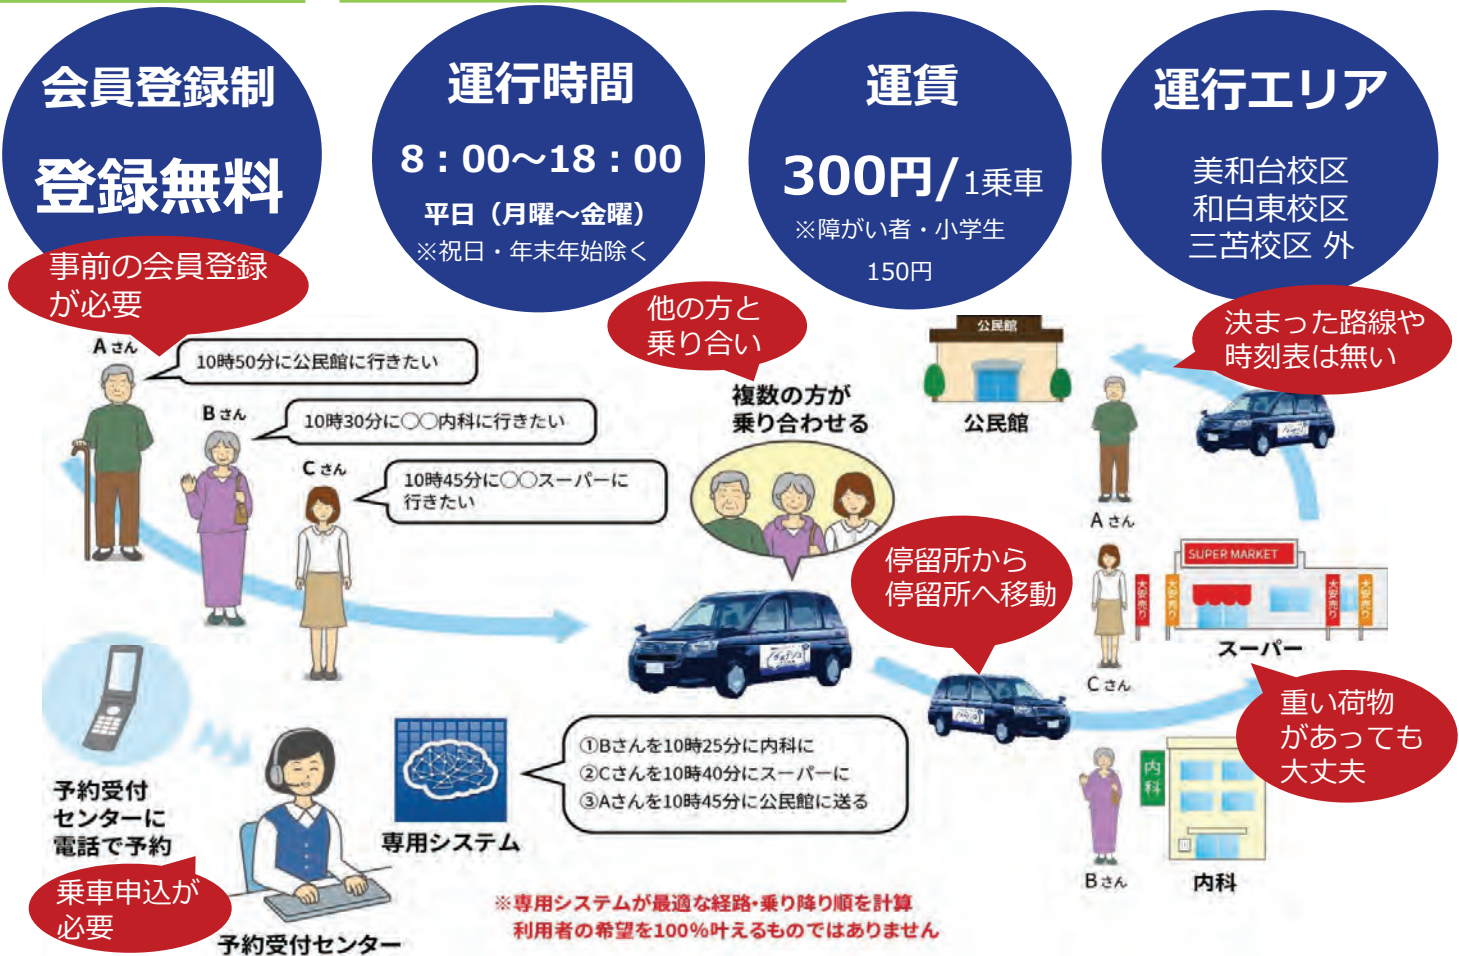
会員登録制

登録無料

事前の会員登録が必要

運行時間

8：00～18：00

平日（月曜～金曜）
※祝日・年末年始除く

運賃

300円/1乗車
※障がい者・小学生
150円

運行エリア

美和台校区
和白東校区
三苫校区 外

他の方と乗り合い

決まった路線や時刻表は無い

Aさん
10時50分に公民館に行きたい

Bさん
10時30分に〇〇内科に行きたい

Cさん
10時45分に〇〇スーパーに行きたい

複数の方が乗り合わせる

公民館

公民館

Aさん

SUPER MARKET

スーパー

Cさん

停留所から停留所へ移動

重い荷物があっても大丈夫

内科

Bさん

内科

予約受付センターに電話で予約

乗車申込が必要

予約受付センター

専用システム

①Bさんを10時25分に内科に
②Cさんを10時40分にスーパーに
③Aさんを10時45分に公民館に送る

※専用システムが最適な経路・乗り降り順を計算
利用者の希望を100%叶えるものではありません